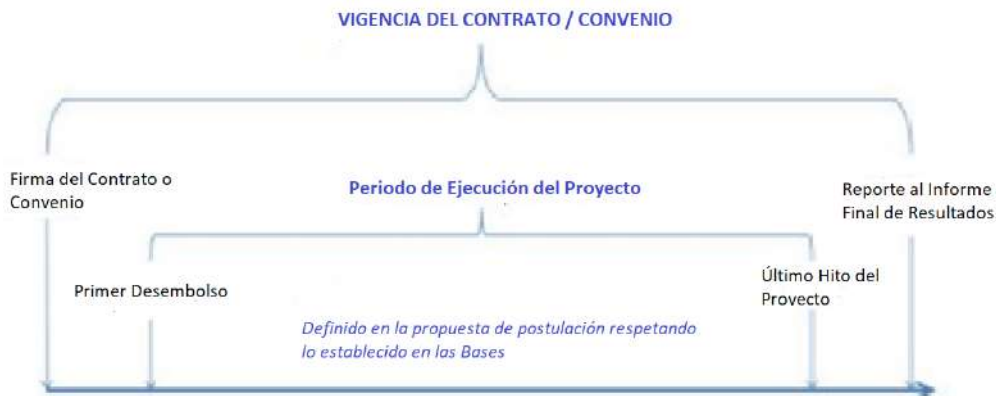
VIGENCIA DEL CONTRATO / CONVENIO

Firma del Contrato o Convenio

Periodo de Ejecución del Proyecto

Reporte al Informe Final de Resultados

Primer Desembolso

Último Hito del Provecto

Definido en la propuesta de postulación respetando lo establecido en las Bases